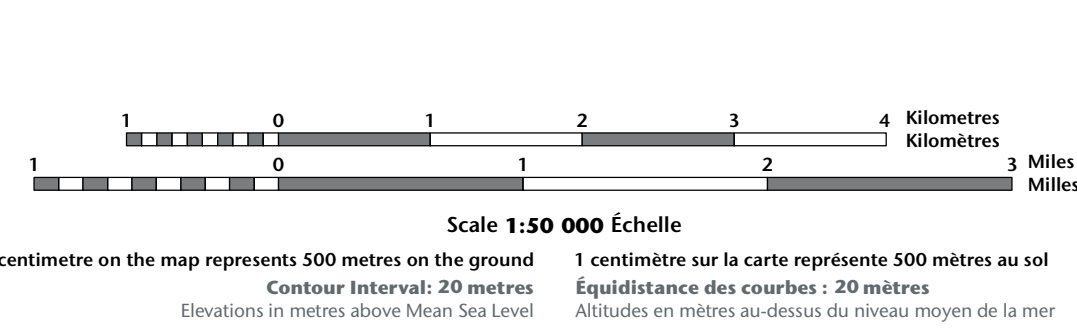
1 0 1 2 3 4 Kilometres
Kilomètres

1 0 1 2 3 Miles
Milles

Scale 1:50 000 Échelle

centimetre on the map represents 500 metres on the ground
Contour Interval: 20 metres
Elevations in metres above Mean Sea Level

1 centimètre sur la carte représente 500 mètres au sol
Équidistance des courbes : 20 mètres
Altitudes en mètres au-dessus du niveau moyen de la mer